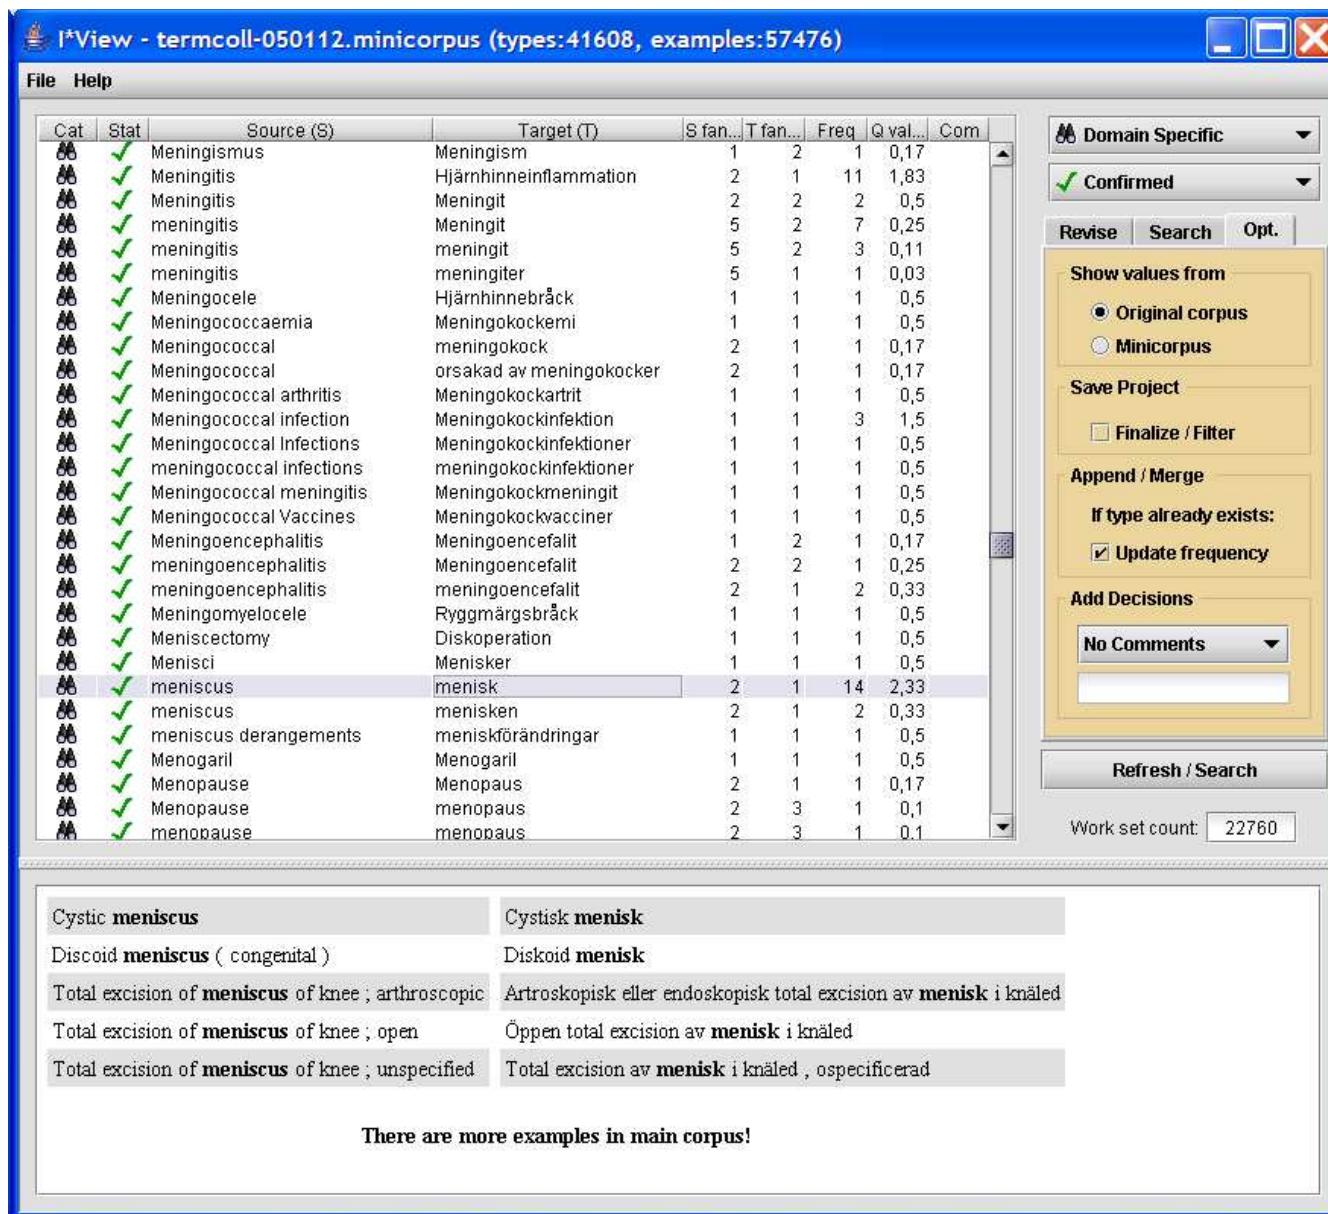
I*View - termcoll-050112.minicorpus (types:41608, examples:57476)

File Help

| Cat | Stat | Source (S) | Target (T) | S fan... | T fan... | Freq | Q val... | Com |
|---|---|---|---|---|---|---|---|---|
| | | Meningismus | Meningism | 1 | 2 | 1 | 0,17 | |
| | | Meningitis | Hjärnhinneinflammation | 2 | 1 | 11 | 1,83 | |
| | | Meningitis | Meningit | 2 | 2 | 2 | 0,5 | |
| | | meningitis | Meningit | 5 | 2 | 7 | 0,25 | |
| | | meningitis | meningit | 5 | 2 | 3 | 0,11 | |
| | | meningitis | meningiter | 5 | 1 | 1 | 0,03 | |
| | | Meningocele | Hjärnhinnebråck | 1 | 1 | 1 | 0,5 | |
| | | Meningococcaemia | Meningokockemi | 1 | 1 | 1 | 0,5 | |
| | | Meningococcal | meningokock | 2 | 1 | 1 | 0,17 | |
| | | Meningococcal | orsakad av meningokocker | 2 | 1 | 1 | 0,17 | |
| | | Meningococcal arthritis | Meningokockartrit | 1 | 1 | 1 | 0,5 | |
| | | Meningococcal infection | Meningokockinfektion | 1 | 1 | 3 | 1,5 | |
| | | Meningococcal Infections | Meningokockinfektioner | 1 | 1 | 1 | 0,5 | |
| | | meningococcal infections | meningokockinfektioner | 1 | 1 | 1 | 0,5 | |
| | | Meningococcal meningitis | Meningokockmeningit | 1 | 1 | 1 | 0,5 | |
| | | Meningococcal Vaccines | Meningokockvacciner | 1 | 1 | 1 | 0,5 | |
| | | Meningoencephalitis | Meningoencefalit | 1 | 2 | 1 | 0,17 | |
| | | meningoencephalitis | Meningoencefalit | 2 | 2 | 1 | 0,25 | |
| | | meningoencephalitis | meningoencefalit | 2 | 1 | 2 | 0,33 | |
| | | Meningomyelocele | Ryggmärgsbråck | 1 | 1 | 1 | 0,5 | |
| | | Meniscectomy | Diskoperation | 1 | 1 | 1 | 0,5 | |
| | | Menisci | Menisker | 1 | 1 | 1 | 0,5 | |
| | | meniscus | menisk | 2 | 1 | 14 | 2,33 | |
| | | meniscus | menisken | 2 | 1 | 2 | 0,33 | |
| | | meniscus derangements | meniskförändringar | 1 | 1 | 1 | 0,5 | |
| | | Menogaril | Menogaril | 1 | 1 | 1 | 0,5 | |
| | | Menopause | Menopaus | 2 | 1 | 1 | 0,17 | |
| | | Menopause | menopaus | 2 | 3 | 1 | 0,1 | |
| | | menopause | menopaus | 2 | 3 | 1 | 0,1 | |

Domain Specific
Confirmed
Revise Search Opt.
Show values from
Original corpus
Minicorpus
Save Project
Finalize / Filter
Append / Merge
If type already exists:
Update frequency
Add Decisions
No Comments
Refresh / Search
Work set count: 22760

| | |
|---|---|
| Cystic **meniscus** | Cystisk **menisk** |
| Discoid **meniscus** ( congenital ) | Diskoid **menisk** |
| Total excision of **meniscus** of knee ; arthroscopic | Artroskopisk eller endoskopisk total excision av **menisk** i knäled |
| Total excision of **meniscus** of knee ; open | Öppen total excision av **menisk** i knäled |
| Total excision of **meniscus** of knee ; unspecified | Total excision av **menisk** i knäled , ospecificerad |

There are more examples in main corpus!